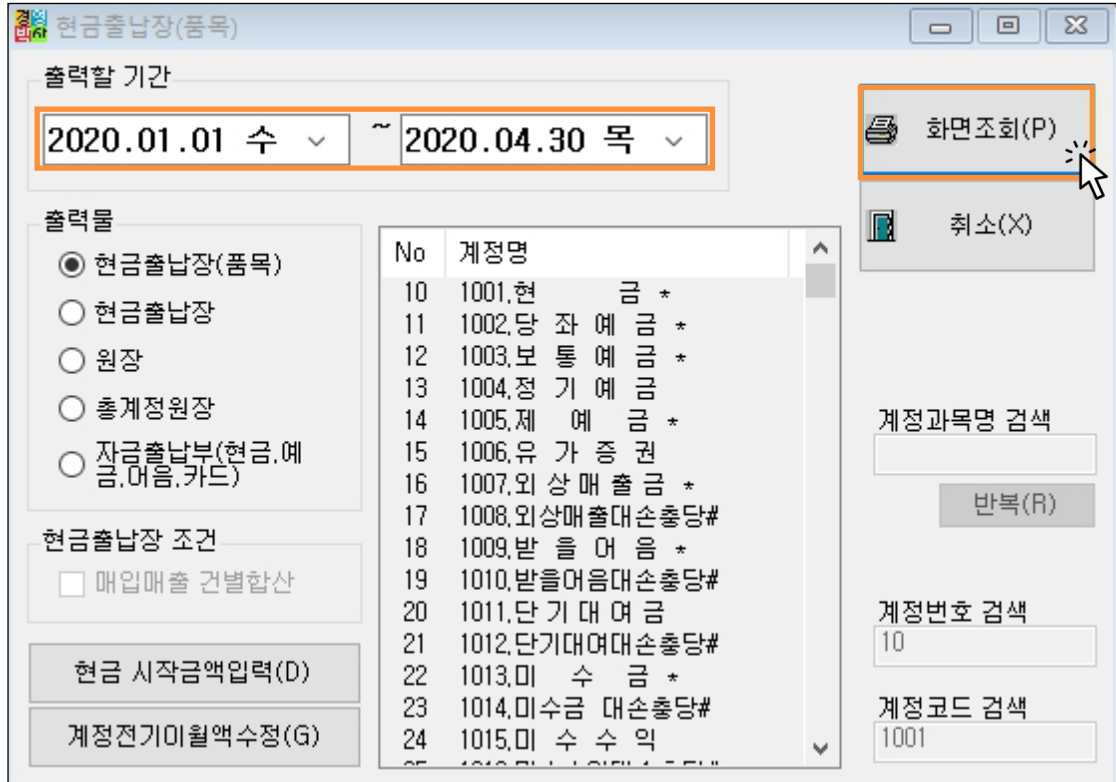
경영박사 현금출납장(품목)

출력할 기간
2020.01.01 수 ~ 2020.04.30 목

화면조회(P)
취소(X)

출력물
현금출납장(품목)
현금출납장
원장
총계정원장
자금출납부(현금,예금,어음,카드)

| No | 계정명 |
|---|---|
| 10 | 1001.현 금 * |
| 11 | 1002.당 좌 예 금 * |
| 12 | 1003.보 통 예 금 * |
| 13 | 1004.정 기 예 금 |
| 14 | 1005.제 예 금 * |
| 15 | 1006.유 가 증 권 |
| 16 | 1007.외 상 매 출 금 * |
| 17 | 1008.외상매출대손충당# |
| 18 | 1009.받 을 어 음 * |
| 19 | 1010.받을어음대손충당# |
| 20 | 1011.단 기 대 여 금 |
| 21 | 1012.단기대여대손충당# |
| 22 | 1013.미 수 금 * |
| 23 | 1014.미수금 대손충당# |
| 24 | 1015.미 수 수 익 |

계정과목명 검색
반복(R)

현금출납장 조건
매입매출 건별합산

계정번호 검색
10

현금 시작금액입력(D)
계정전기이월액수정(G)

계정코드 검색
1001